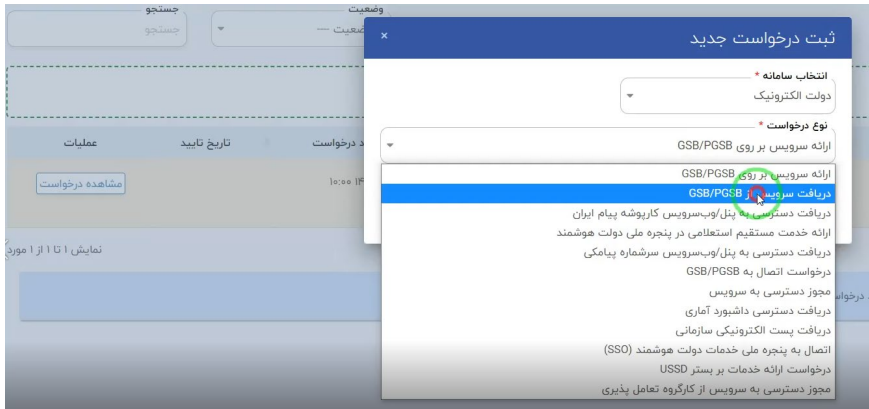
جستجو
جستجو
وضعیت
وضعیت —
ثبت درخواست جدید
×
انتخاب سامانه *
دولت الکترونیک
نوع درخواست *
ارائه سرویس بر روی GSB/PGSB
عملیات
تاریخ تایید
د درخواست
مشاهده درخواست
۱۰:۰۰ ۱۴
نمایش ۱ تا ۱ از ۱ مورد
درخواس
ارائه سرویس بر روی GSB/PGSB
دریافت سرویس از GSB/PGSB
دریافت دسترسی به پنل/وب‌سرویس کارپوشه پیام ایران
ارائه خدمت مستقیم استعلامی در پنجره ملی دولت هوشمند
دریافت دسترسی به پنل/وب‌سرویس سرشماره پیامکی
درخواست اتصال به GSB/PGSB
مجوز دسترسی به سرویس
دریافت دسترسی داشبورد آماری
دریافت پست الکترونیکی سازمانی
اتصال به پنجره ملی خدمات دولت هوشمند (SSO)
درخواست ارائه خدمات بر بستر USSD
مجوز دسترسی به سرویس از کارگروه تعامل پذیری